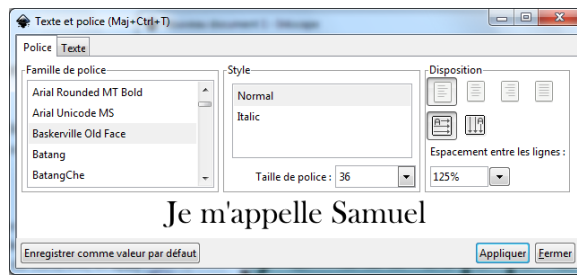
Texte et police (Maj+Ctrl+T)

Police | Texte

Famille de police
Arial Rounded MT Bold
Arial Unicode MS
Baskerville Old Face
Batang
BatangChe

Style
Normal
Italic

Taille de police : 36

Disposition

Espacement entre les lignes :
125%

Je m'appelle Samuel

Enregistrer comme valeur par défaut

Appliquer
Fermer